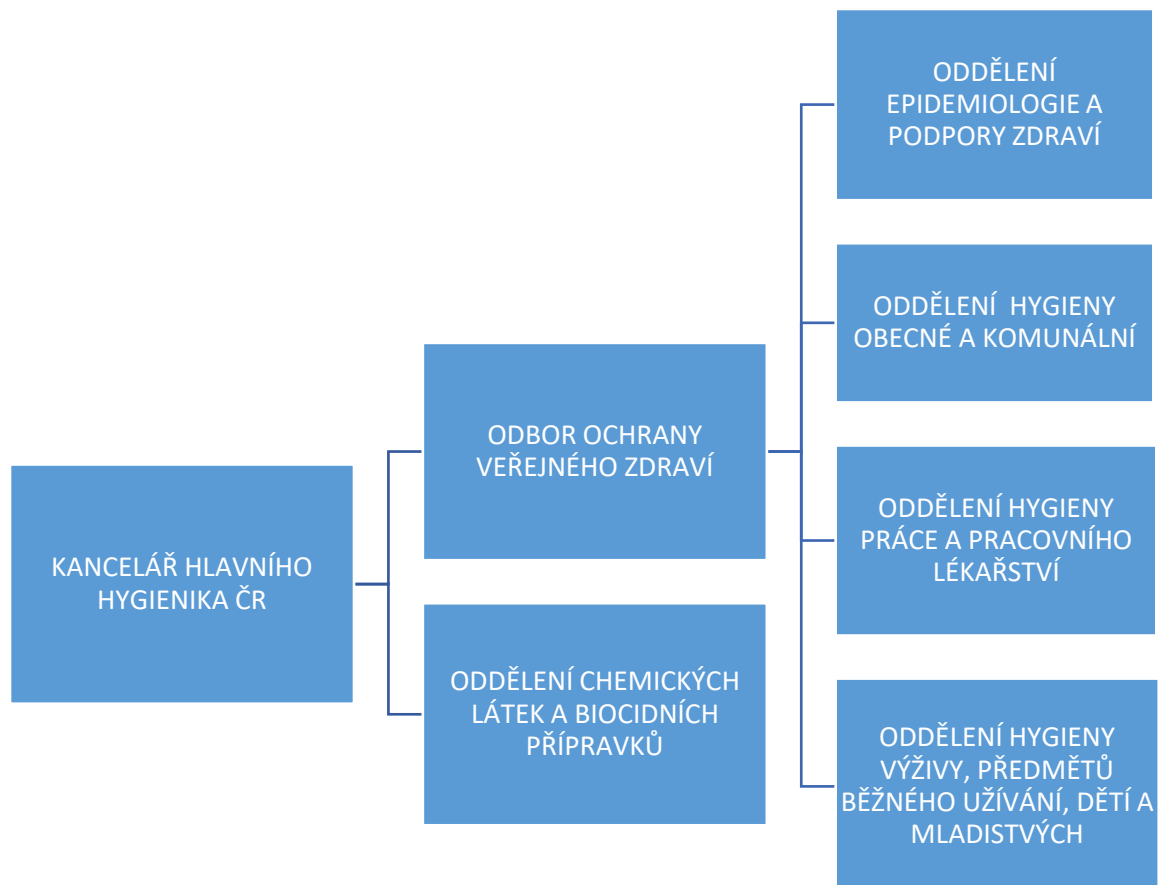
KANCELÁŘ HLAVNÍHO HYGIENIKA ČR

ODBOR OCHRANY VEŘEJNÉHO ZDRAVÍ

ODDĚLENÍ CHEMICKÝCH LÁTEK A BIOCIDNÍCH PŘÍPRAVKŮ

ODDĚLENÍ EPIDEMIOLOGIE A PODPORY ZDRAVÍ

ODDĚLENÍ HYGIENY OBECNÉ A KOMUNÁLNÍ

ODDĚLENÍ HYGIENY PRÁCE A PRACOVNÍHO LÉKAŘSTVÍ

ODDĚLENÍ HYGIENY VÝŽIVY, PŘEDMĚTŮ BĚŽNÉHO UŽÍVÁNÍ, DĚTÍ A MLADISTVÝCH